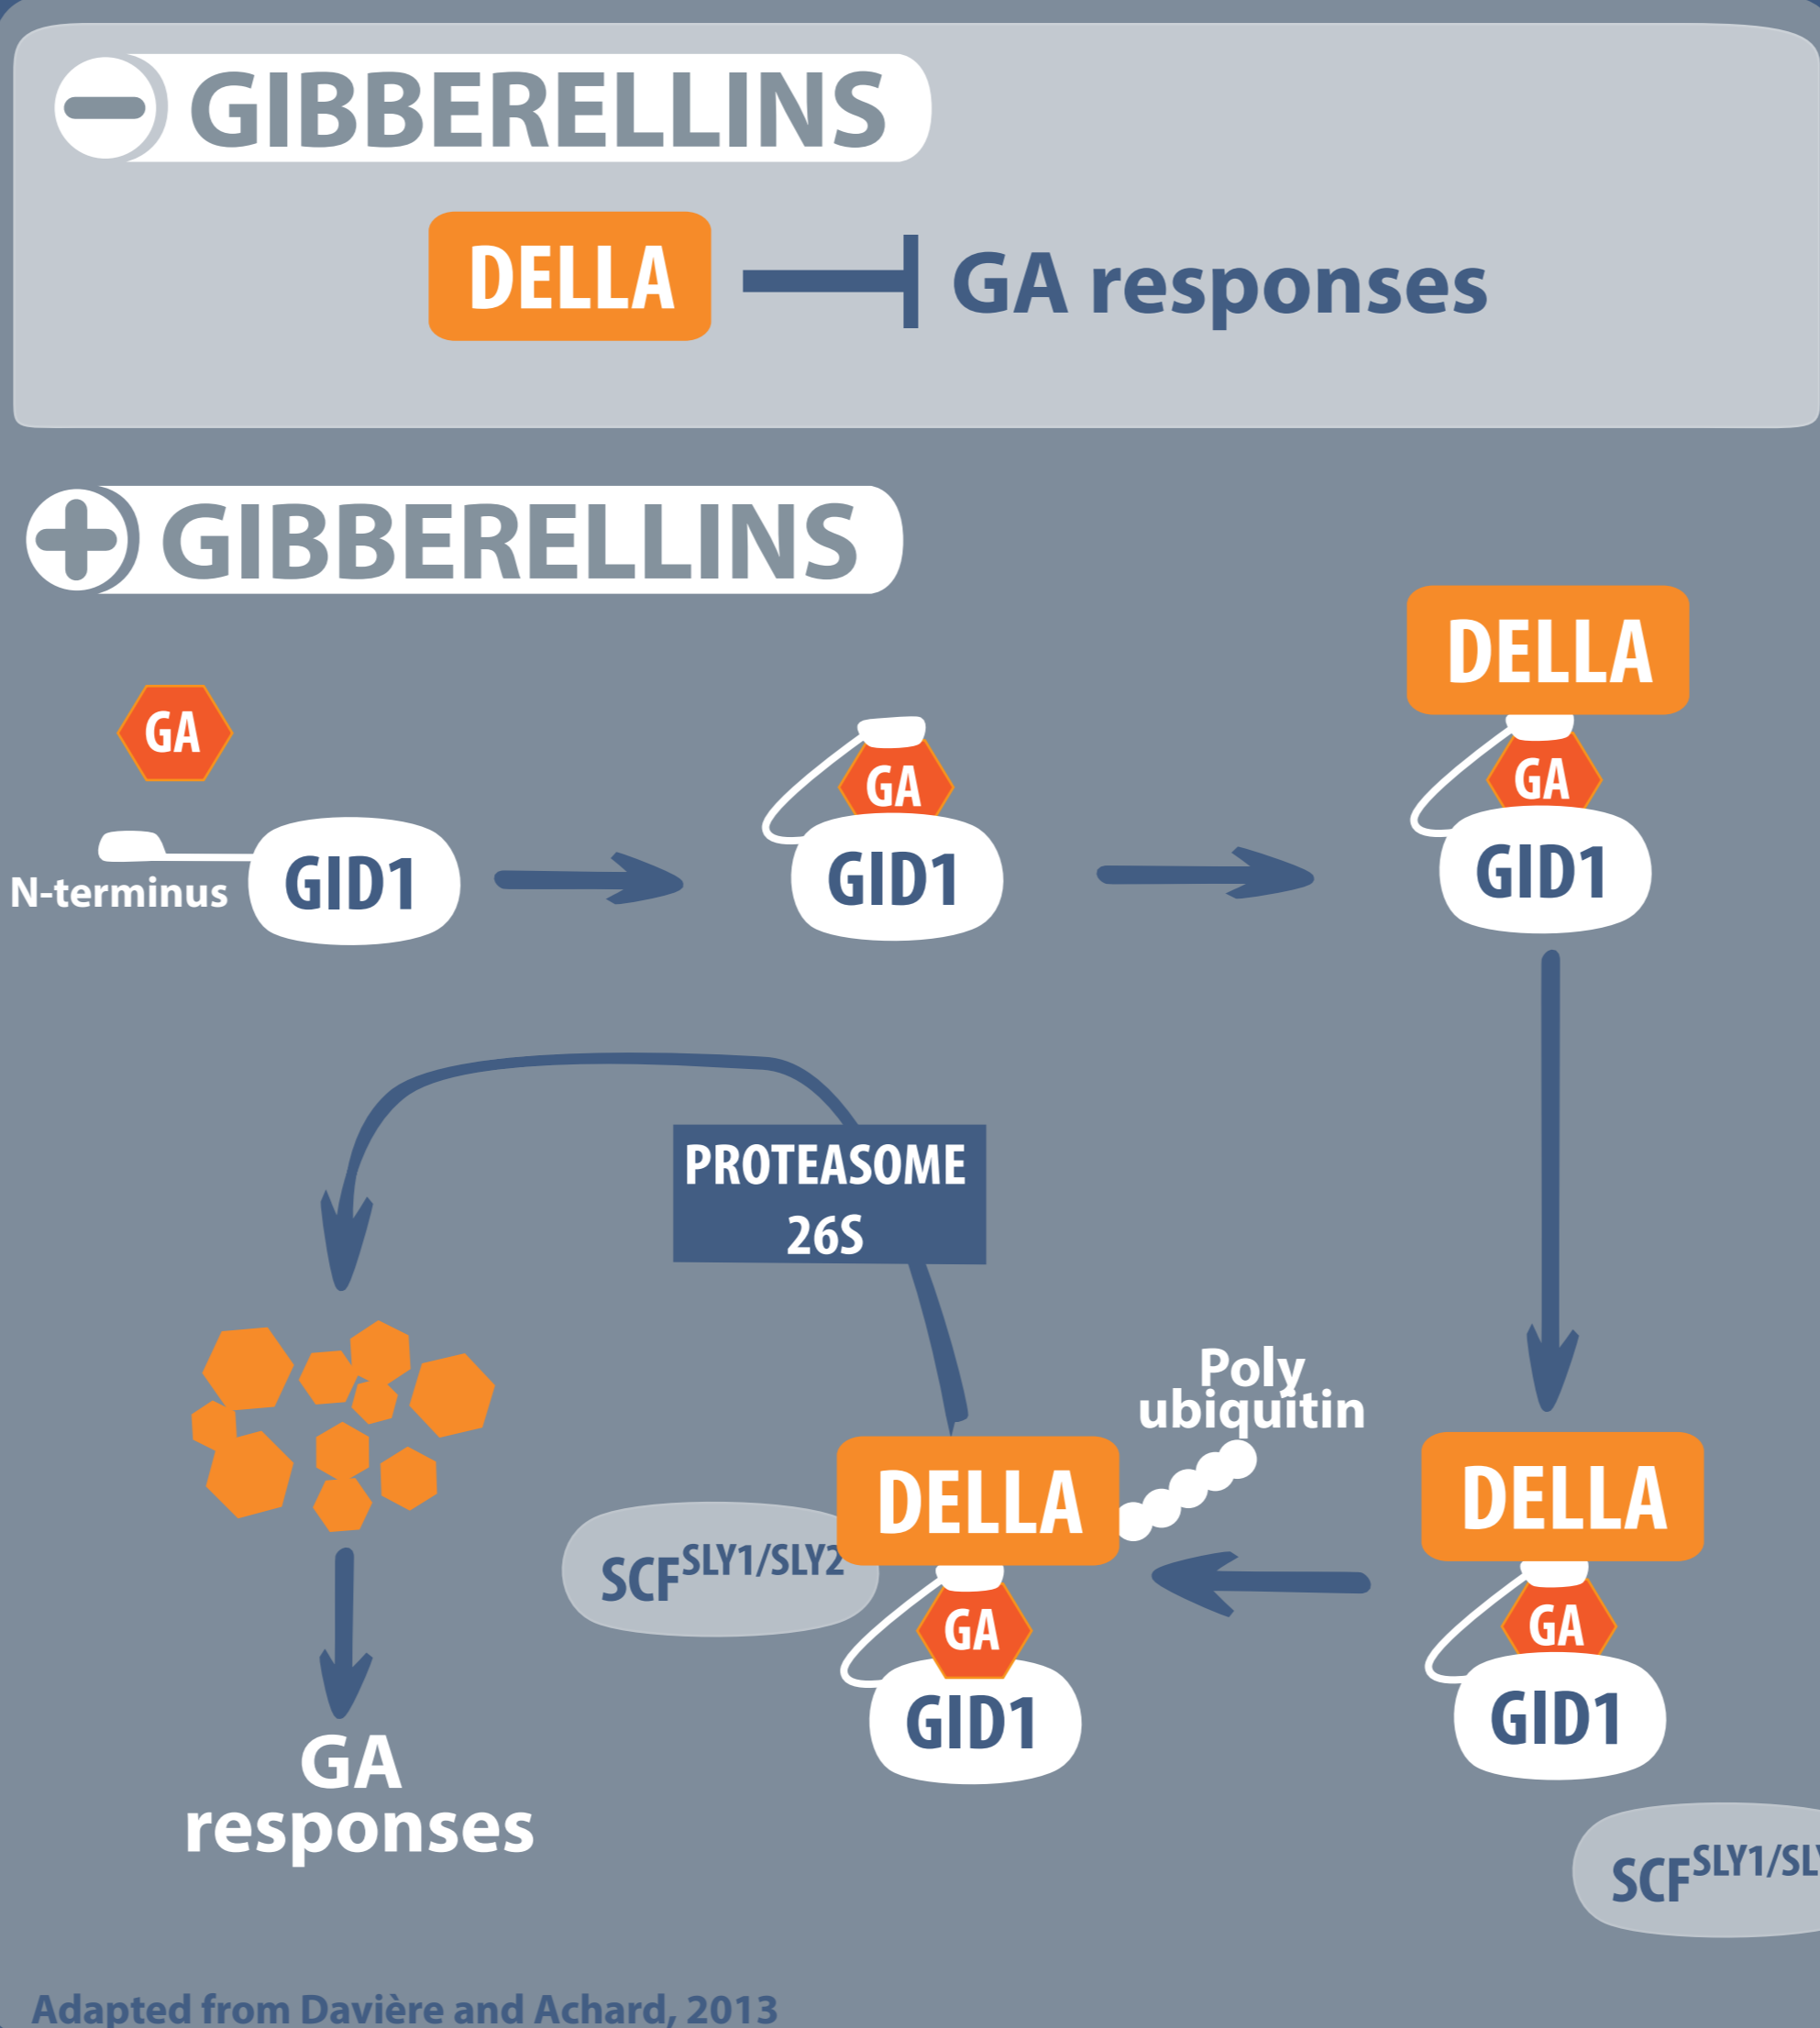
GIBBERELLINS

DELLA

GA responses

GIBBERELLINS

GA

N-terminus

GID1

GA

GID1

DELLA

GA

GID1

PROTEASOME 26S

Poly ubiquitin

$SCF^{SLY1/SLY2}$

DELLA

GA

GID1

DELLA

GA

GID1

$SCF^{SLY1/SL}$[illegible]

GA responses

Adapted from Davière and Achard, 2013